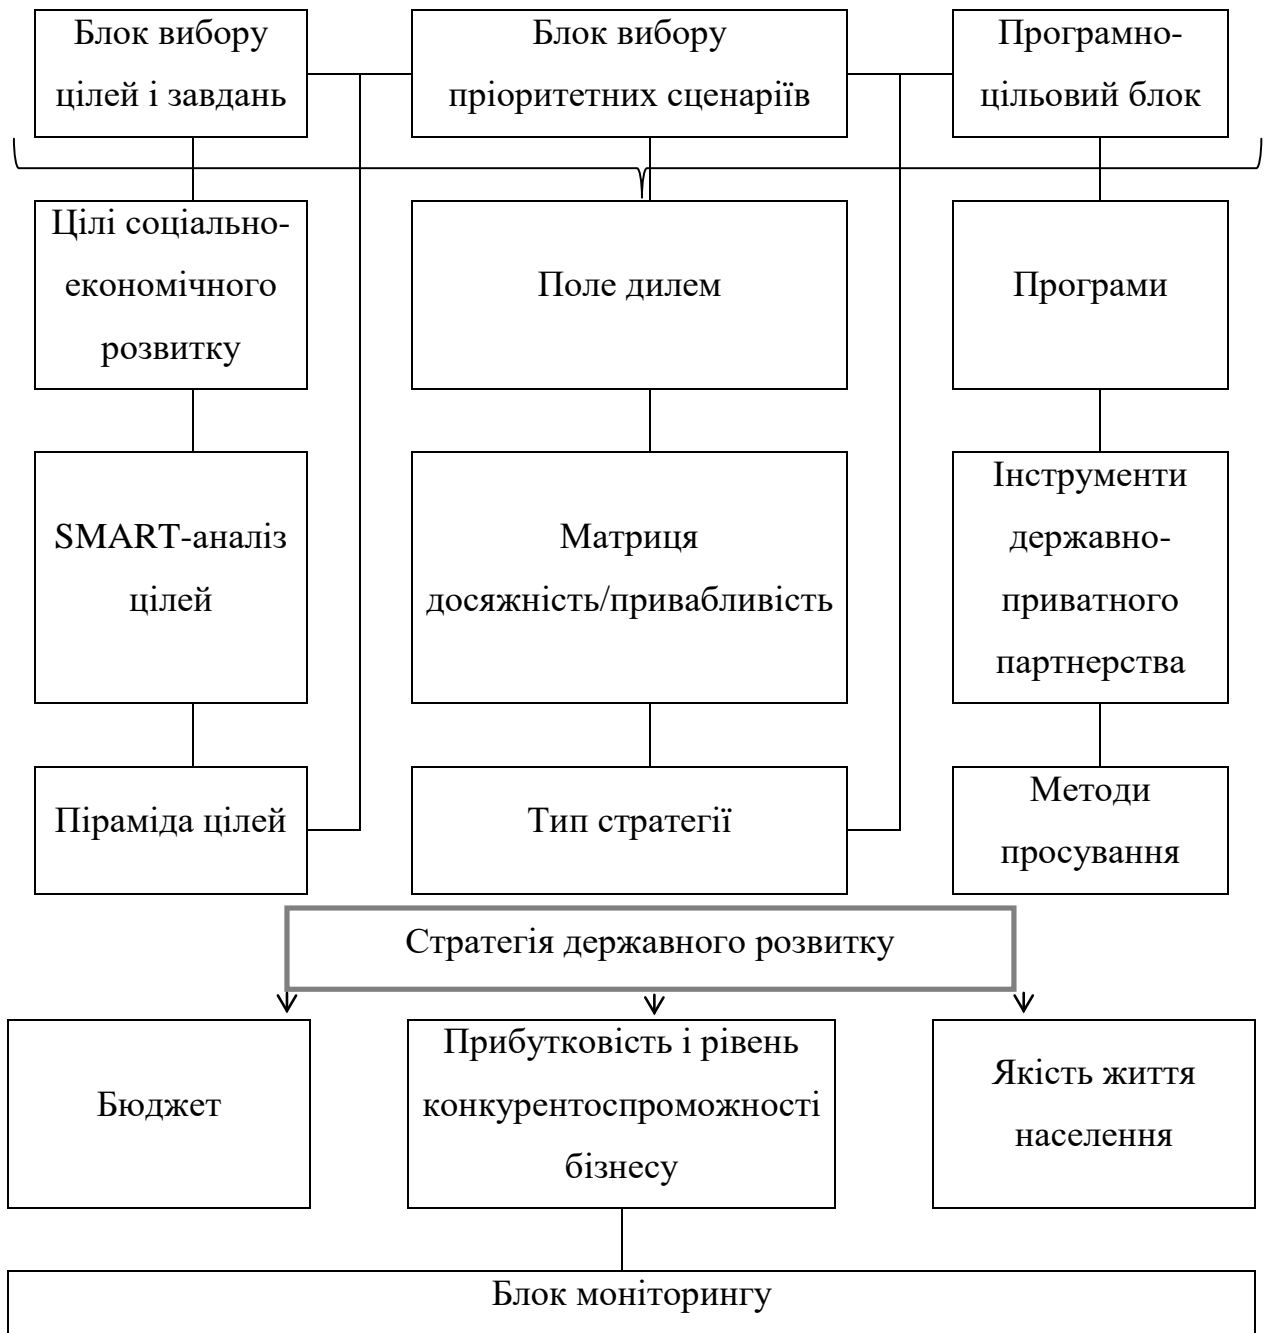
Блок вибору цілей і завдань

Блок вибору пріоритетних сценаріїв

Програмно-цільовий блок

Цілі соціально-економічного розвитку

Поле дилем

Програми

SMART-аналіз цілей

Матриця досяжність/привабливість

Інструменти державно-приватного партнерства

Піраміда цілей

Тип стратегії

Методи просування

Стратегія державного розвитку

Бюджет

Прибутковість і рівень конкурентоспроможності бізнесу

Якість життя населення

Блок моніторингу